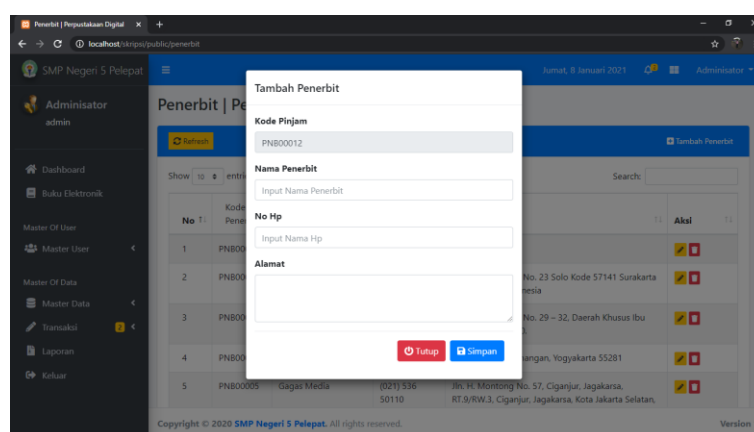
Penerbit | Perpustakaan Digital × +

localhost/skripsi/public/penerbit

SMP Negeri 5 Pelepat ≡ Jumat, 8 Januari 2021 Administator

Administator
admin

Dashboard
Buku Elektronik

Master Of User
Master User

Master Of Data
Master Data
Transaksi
Laporan
Keluar

Penerbit | Pe

Refresh

Tambah Penerbit

Show 10 entri

Search:

| No | Kode Pene | | | | Aksi |
|---|---|---|---|---|---|
| 1 | PN800 | | | | |
| 2 | PN800 | | | No. 23 Solo Kode 57141 Surakarta nesia | |
| 3 | PN800 | | | No. 29 – 32, Daerah Khusus Ibu | |
| 4 | PN800 | | | angan, Yogyakarta 55281 | |
| 5 | PN800005 | Gagas Media | (021) 536 50110 | Jln. H. Montong No. 57, Ciganjur, Jagakarsa, RT.9/RW.3, Ciganjur, Jagakarsa, Kota Jakarta Selatan, | |

Tambah Penerbit

Kode Pinjam
PNB00012

Nama Penerbit
Input Nama Penerbit

No Hp
Input Nama Hp

Alamat

Tutup Simpan

Copyright © 2020 SMP Negeri 5 Pelepat. All rights reserved.

Version